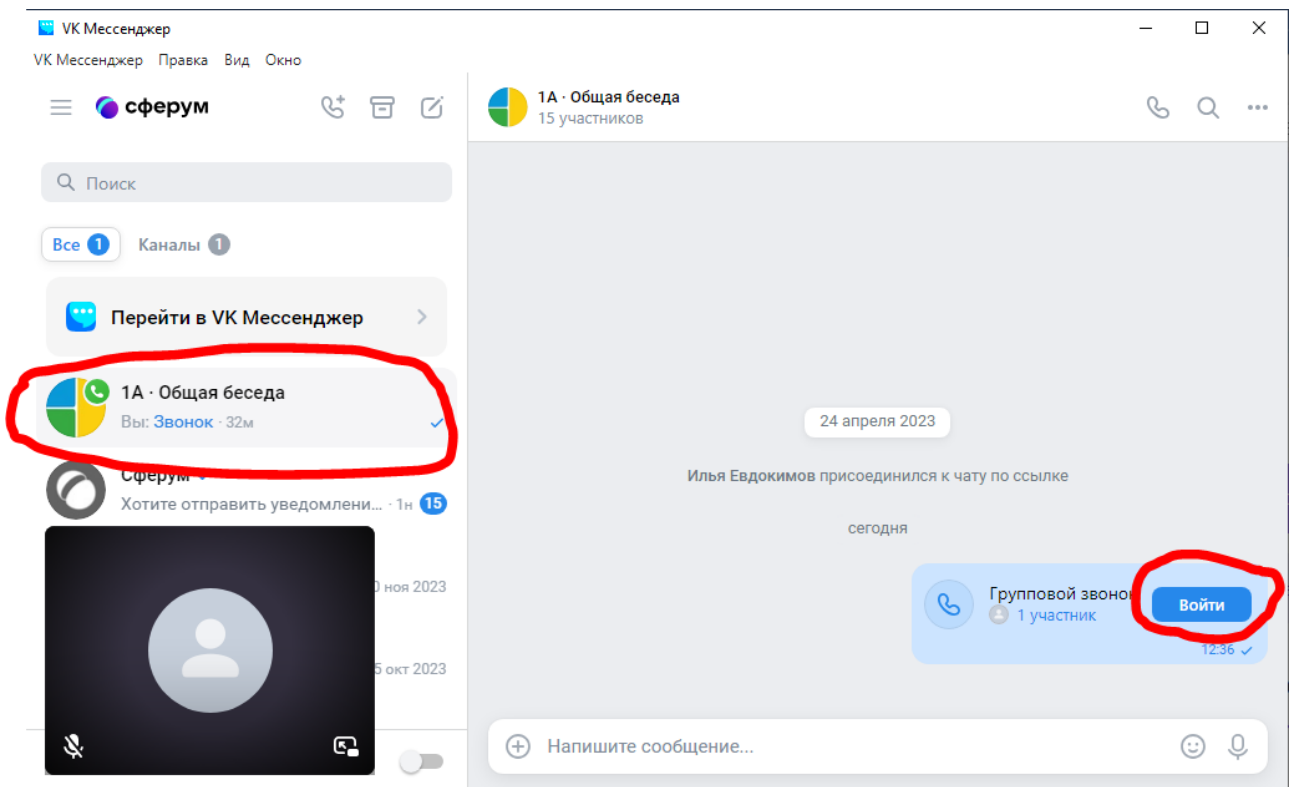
VK Мессенджер

VK Мессенджер Правка Вид Окно

сферум

Поиск

Все 1 Каналы 1

Перейти в VK Мессенджер

1А · Общая беседа
Вы: Звонок · 32м

Сферум
Хотите отправить уведомлени... · 1н 15

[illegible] ноя 2023

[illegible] окт 2023

1А · Общая беседа
15 участников

24 апреля 2023

Илья Евдокимов присоединился к чату по ссылке

сегодня

Групповой звонок
1 участник
Войти
12:36

Напишите сообщение...